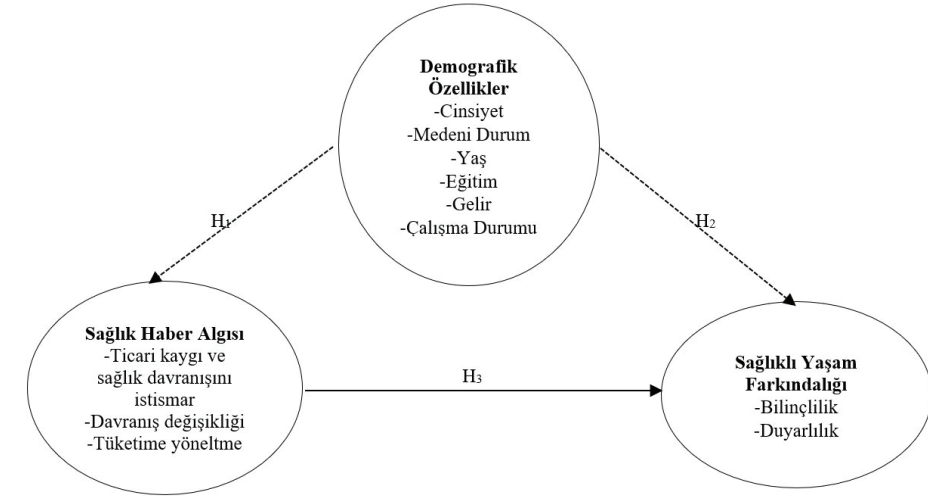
**Demografik Özellikler**
-Cinsiyet
-Medeni Durum
-Yaş
-Eğitim
-Gelir
-Çalışma Durumu

$H_1$

$H_2$

**Sağlık Haber Algısı**
-Ticari kaygı ve sağlık davranışını istismar
-Davranış değişikliği
-Tüketime yöneltme

$H_3$

**Sağlıklı Yaşam Farkındalığı**
-Bilinçlilik
-Duyarlılık